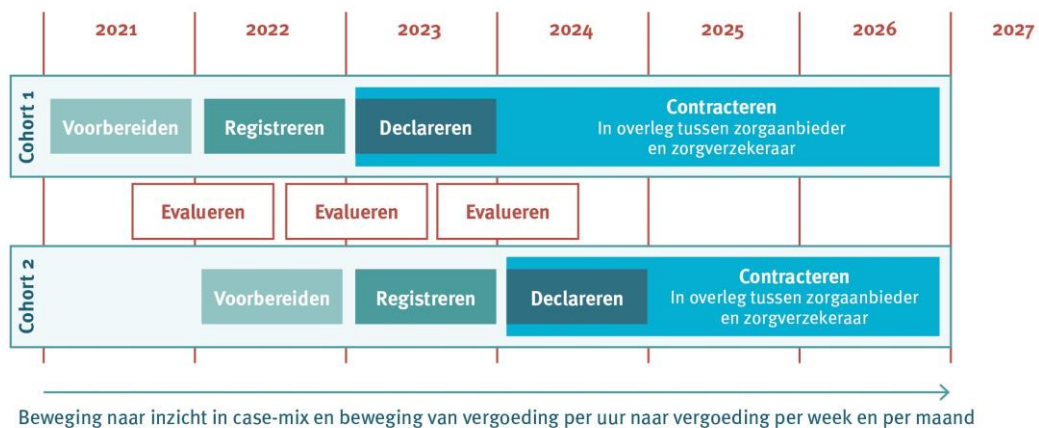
2021 2022 2023 2024 2025 2026 2027

Cohort 1

Voorbereiden

Registreren

Declareren

Contracteren
In overleg tussen zorgaanbieder en zorgverzekeraar

Evalueren

Evalueren

Evalueren

Cohort 2

Voorbereiden

Registreren

Declareren

Contracteren
In overleg tussen zorgaanbieder en zorgverzekeraar

Beweging naar inzicht in case-mix en beweging van vergoeding per uur naar vergoeding per week en per maand